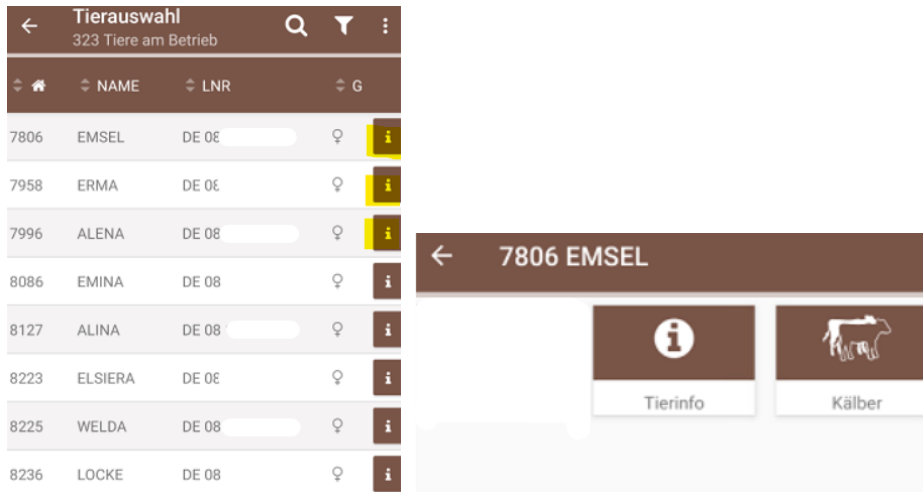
Tierauswahl
323 Tiere am Betrieb

| | NAME | LNR | G | |
|---|---|---|---|---|
| 7806 | EMSEL | DE 08 | ♀ | i |
| 7958 | ERMA | DE 08 | ♀ | i |
| 7996 | ALENA | DE 08 | ♀ | i |
| 8086 | EMINA | DE 08 | ♀ | i |
| 8127 | ALINA | DE 08 | ♀ | i |
| 8223 | ELSIERA | DE 08 | ♀ | i |
| 8225 | WELDA | DE 08 | ♀ | i |
| 8236 | LOCKE | DE 08 | ♀ | i |

7806 EMSEL

Tierinfo

Kälber